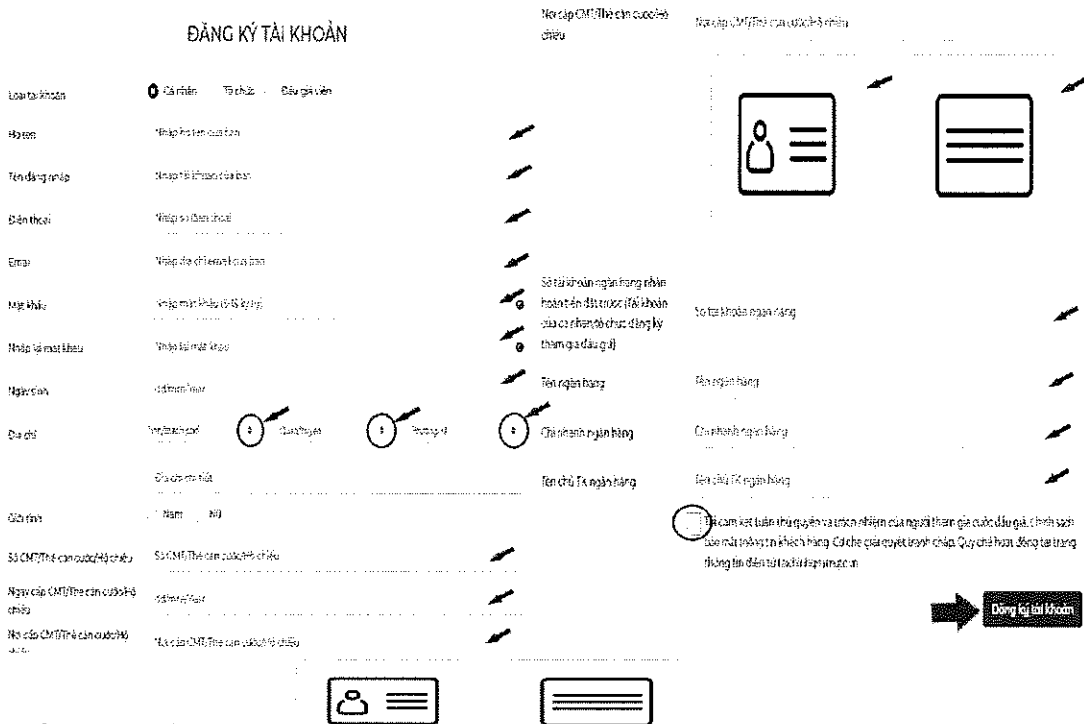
ĐĂNG KÝ TÀI KHOẢN

Loại tài khoản — Cá nhân — Tổ chức — Đấu giá viên

Họ tên — Nhập họ tên của bạn

Tên đăng nhập — Nhập tài khoản của bạn

Điện thoại — Nhập số điện thoại

Email — Nhập địa chỉ email của bạn

Mật khẩu — Nhập mật khẩu (6-16 ký tự)

Nhập lại mật khẩu — Nhập lại mật khẩu

Ngày sinh — dd/mm/yyyy

Địa chỉ — Tỉnh/thành phố — Quận/huyện — Phường/xã

Địa chỉ chi tiết

Giới tính — Nam — Nữ

Số CMT/Thẻ căn cước/Hộ chiếu — Số CMT/Thẻ căn cước/Hộ chiếu

Ngày cấp CMT/Thẻ căn cước/Hộ chiếu — dd/mm/yyyy

Nơi cấp CMT/Thẻ căn cước/Hộ chiếu — Nơi cấp CMT/Thẻ căn cước/Hộ chiếu

Nơi cấp CMT/Thẻ căn cước/Hộ chiếu — Nơi cấp CMT/Thẻ căn cước/Hộ chiếu

Số tài khoản ngân hàng nhận hoàn tiền đặt trước (Tài khoản của cá nhân/tổ chức đăng ký tham gia đấu giá) — Số tài khoản ngân hàng

Tên ngân hàng — Tên ngân hàng

Chi nhánh ngân hàng — Chi nhánh ngân hàng

Tên chủ TK ngân hàng — Tên chủ TK ngân hàng

Tôi cam kết tuân thủ quyền và trách nhiệm của người tham gia cuộc đấu giá, Chính sách bảo mật thông tin khách hàng, Cơ chế giải quyết tranh chấp, Quy chế hoạt động tại trang thông tin điện tử đấu giá trực tuyến

Đăng ký tài khoản